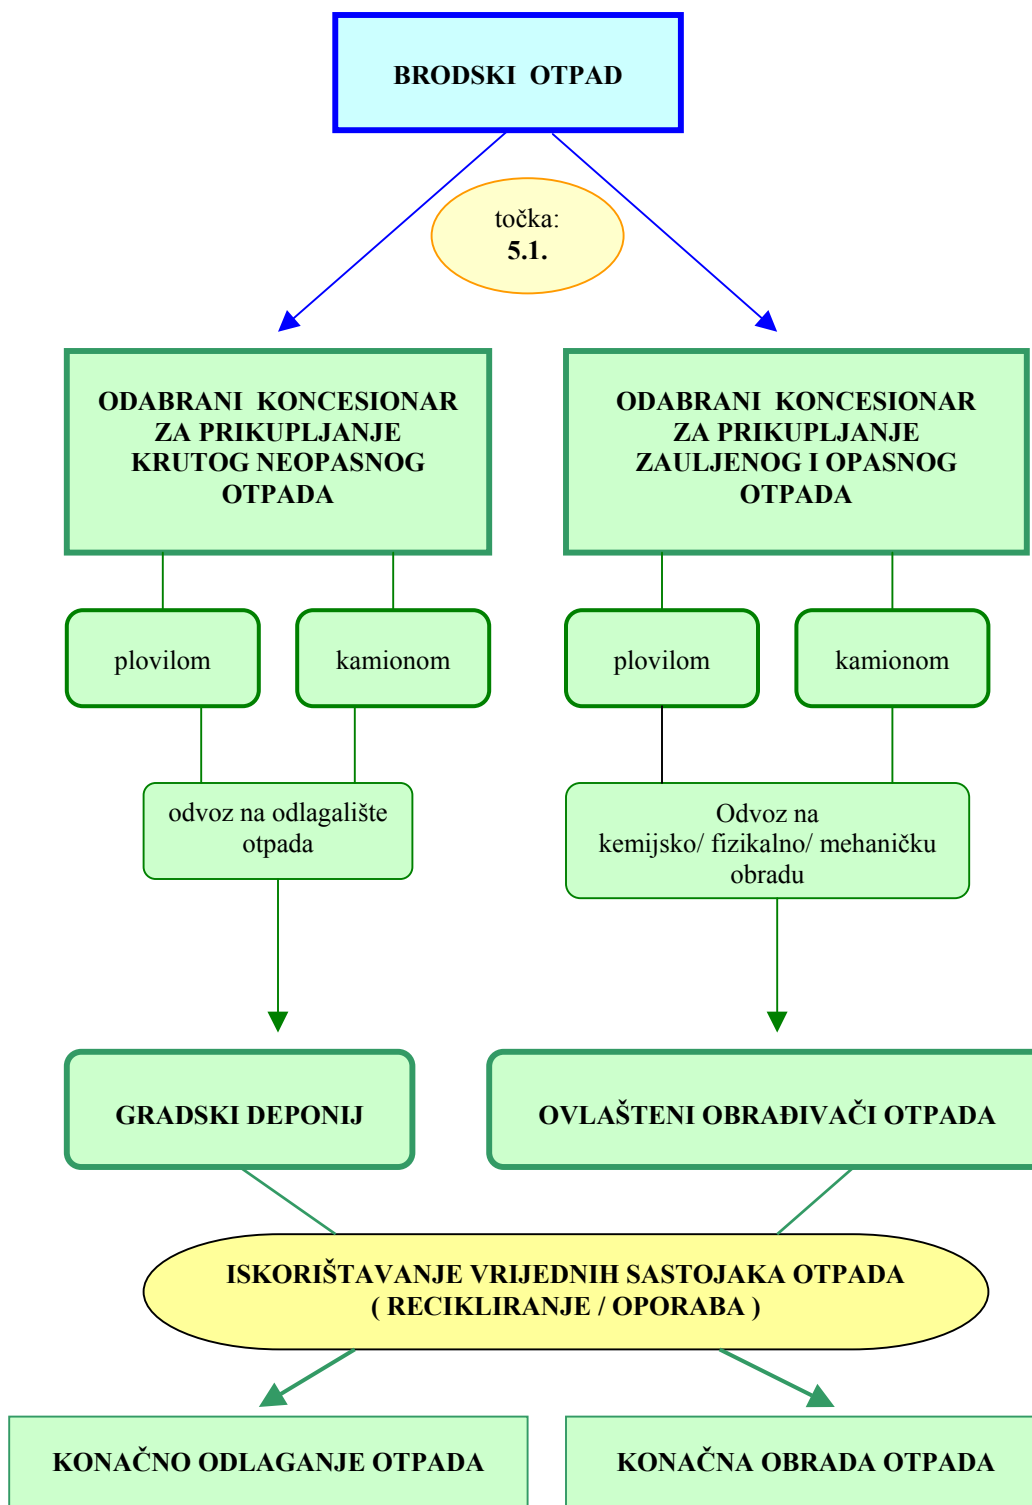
BRODSKI OTPAD

točka:
5.1.

ODABRANI KONCESIONAR ZA PRIKUPLJANJE KRUTOG NEOPASNOG OTPADA

ODABRANI KONCESIONAR ZA PRIKUPLJANJE ZAULJENOG I OPASNOG OTPADA

plovilom

kamionom

plovilom

kamionom

odvoz na odlagalište otpada

Odvoz na kemijsko/ fizikalno/ mehaničku obradu

GRADSKI DEPONIJ

OVLAŠTENI OBRAĐIVAČI OTPADA

ISKORIŠTAVANJE VRIJEDNIH SASTOJAKA OTPADA
( RECIKLIRANJE / OPORABA )

KONAČNO ODLAGANJE OTPADA

KONAČNA OBRADA OTPADA